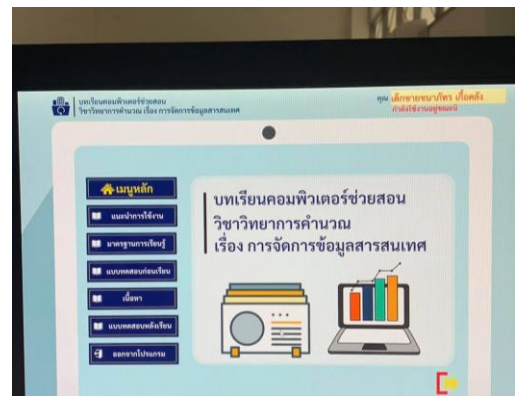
บทเรียนคอมพิวเตอร์ช่วยสอน
วิชาวิทยาการคำนวณ เรื่อง การจัดการข้อมูลสารสนเทศ

คุณ เด็กชายขนาภัทร เกื้อคลัง
กำลังใช้งานอยู่ขณะนี้

เมนูหลัก
แนะนำการใช้งาน
มาตรฐานการเรียนรู้
แบบทดสอบก่อนเรียน
เนื้อหา
แบบทดสอบหลังเรียน
ออกจากโปรแกรม

บทเรียนคอมพิวเตอร์ช่วยสอน
วิชาวิทยาการคำนวณ
เรื่อง การจัดการข้อมูลสารสนเทศ